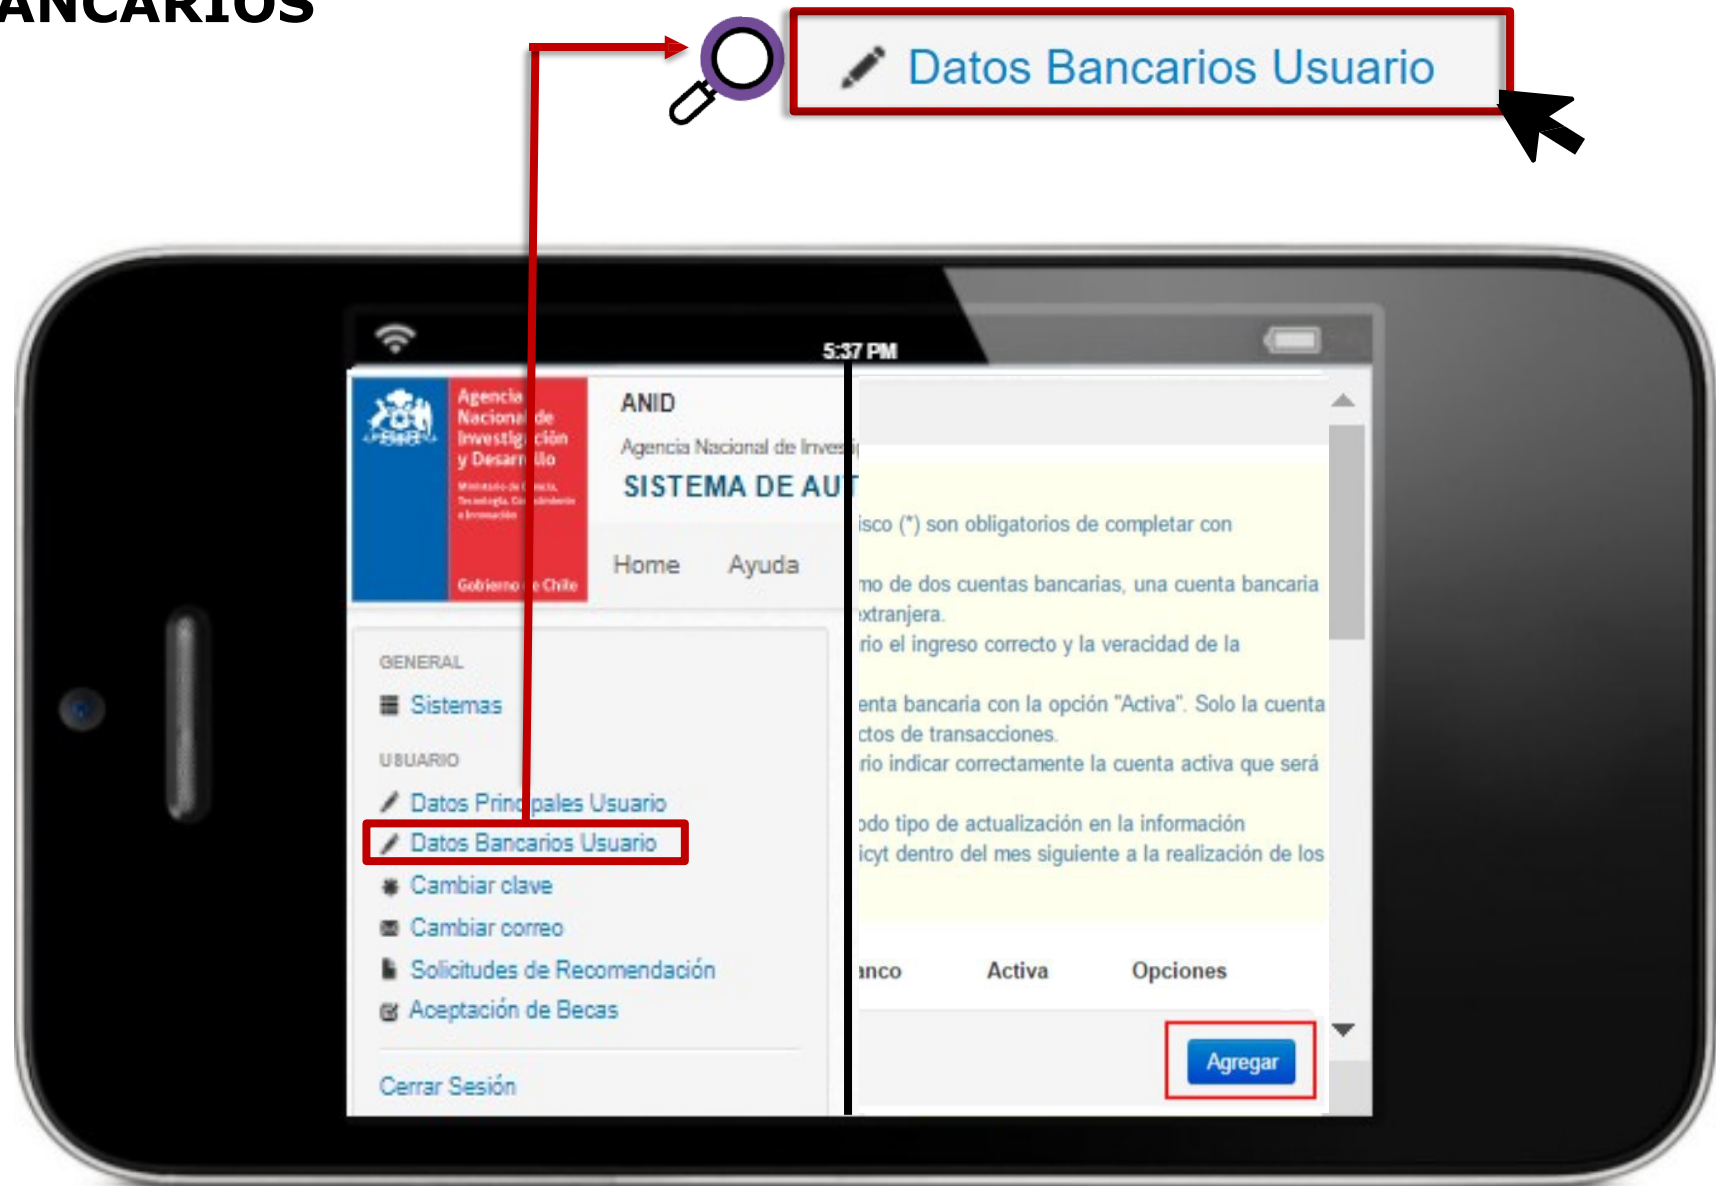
ANCARIOS

Datos Bancarios Usuario

5:37 PM

Agencia Nacional de Investigación y Desarrollo

Ministerio de Ciencia, Tecnología, Conocimiento e Innovación

Gobierno de Chile

ANID

Agencia Nacional de Investi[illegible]

SISTEMA DE AU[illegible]

Home Ayuda

GENERAL

Sistemas

USUARIO

Datos Principales Usuario

Datos Bancarios Usuario

Cambiar clave

Cambiar correo

Solicitudes de Recomendación

Aceptación de Becas

Cerrar Sesión

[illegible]isco (*) son obligatorios de completar con

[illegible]mo de dos cuentas bancarias, una cuenta bancaria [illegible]xtranjera.
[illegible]rio el ingreso correcto y la veracidad de la

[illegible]enta bancaria con la opción "Activa". Solo la cuenta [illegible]ctos de transacciones.
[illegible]rio indicar correctamente la cuenta activa que será

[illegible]odo tipo de actualización en la información
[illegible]icyt dentro del mes siguiente a la realización de los

| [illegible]anco | Activa | Opciones |
|---|---|---|

Agregar